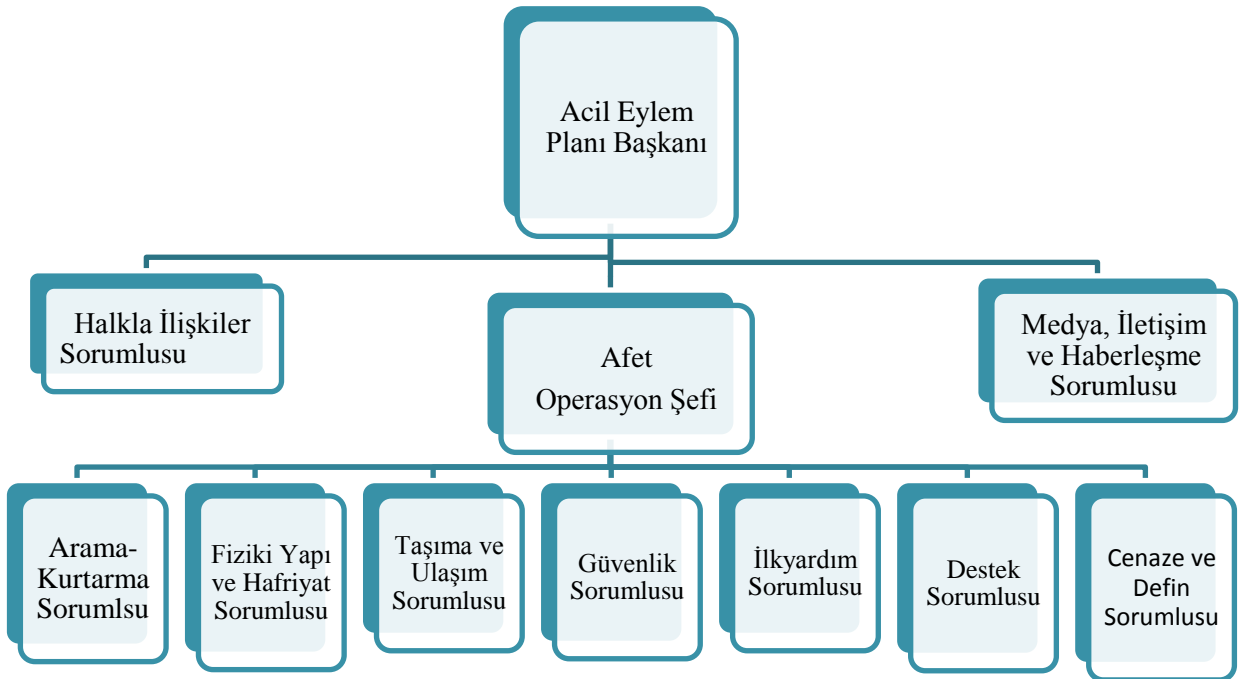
Acil Eylem Planı Başkanı

Halkla İlişkiler Sorumlusu

Afet Operasyon Şefi

Medya, İletişim ve Haberleşme Sorumlusu

Arama-Kurtarma Sorumlsu

Fiziki Yapı ve Hafriyat Sorumlusu

Taşıma ve Ulaşım Sorumlusu

Güvenlik Sorumlusu

İlkyardım Sorumlusu

Destek Sorumlusu

Cenaze ve Defin Sorumlusu